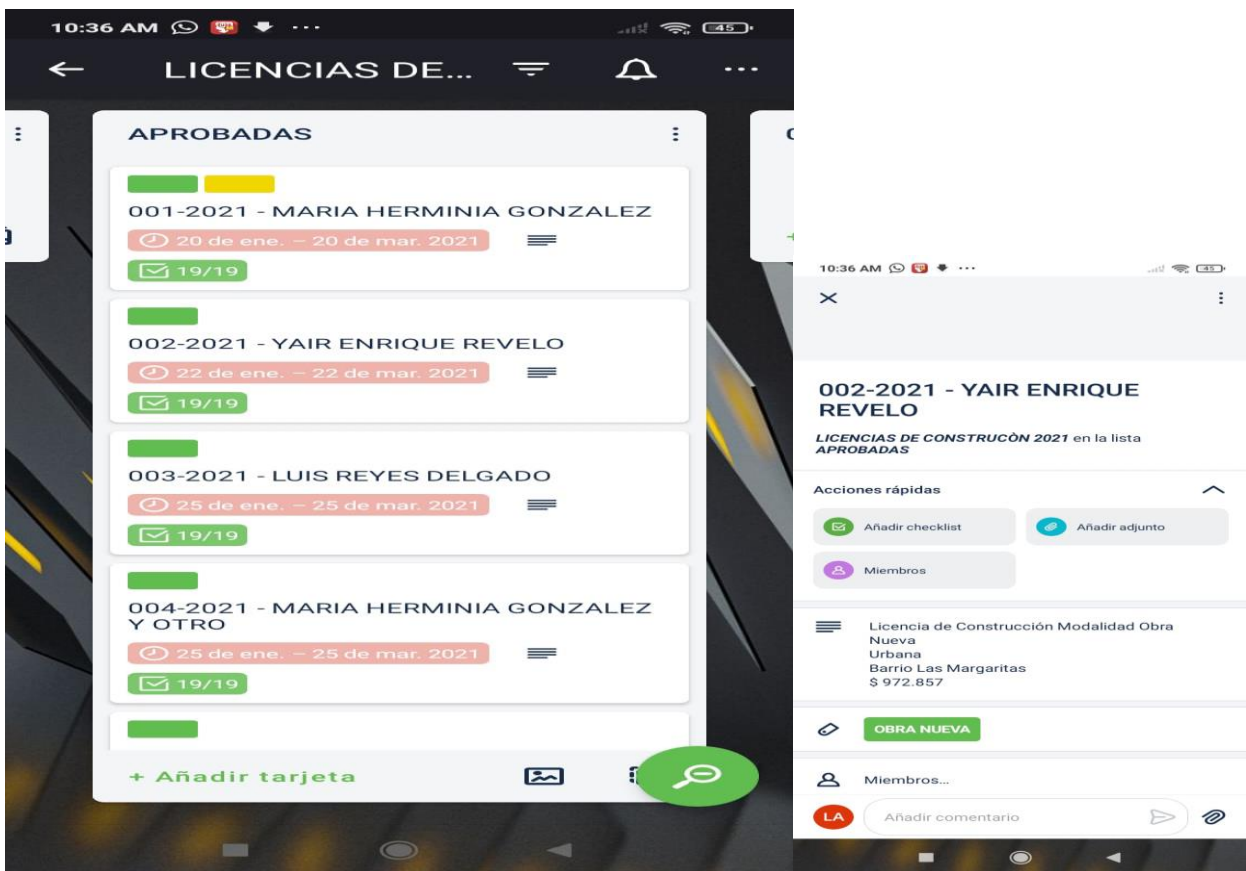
10:36 AM ··· 45

LICENCIAS DE...

APROBADAS

001-2021 - MARIA HERMINIA GONZALEZ

20 de ene. – 20 de mar. 2021

19/19

002-2021 - YAIR ENRIQUE REVELO

22 de ene. – 22 de mar. 2021

19/19

003-2021 - LUIS REYES DELGADO

25 de ene. – 25 de mar. 2021

19/19

004-2021 - MARIA HERMINIA GONZALEZ Y OTRO

25 de ene. – 25 de mar. 2021

19/19

+ Añadir tarjeta

10:36 AM ··· 45

002-2021 - YAIR ENRIQUE REVELO

*LICENCIAS DE CONSTRUCÒN 2021* en la lista *APROBADAS*

Acciones rápidas

Añadir checklist

Añadir adjunto

Miembros

Licencia de Construcción Modalidad Obra Nueva
Urbana
Barrio Las Margaritas
$ 972.857

OBRA NUEVA

Miembros...

LA

Añadir comentario